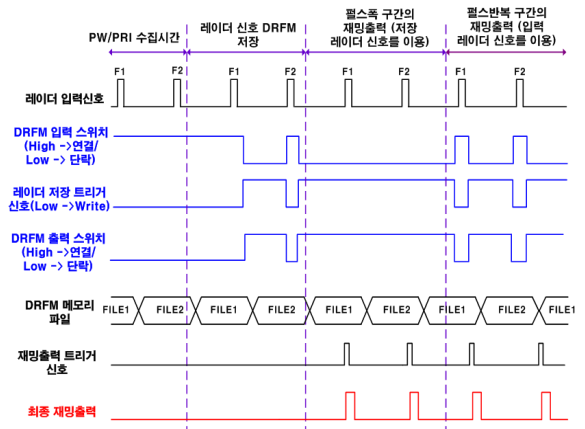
PW/PRI 수집시간

레이더 신호 DRFM 저장

펄스폭 구간의 재밍출력 (저장 레이더 신호를 이용)

펄스반복 구간의 재밍출력 (입력 레이더 신호를 이용)

F1 F2 F1 F2 F1 F2 F1 F2

레이더 입력신호

DRFM 입력 스위치 (High ->연결/ Low -> 단락)

레이더 저장 트리거 신호(Low ->Write)

DRFM 출력 스위치 (High ->연결/ Low -> 단락)

DRFM 메모리 파일

FILE1 FILE2 FILE1 FILE2 FILE1 FILE2 FILE1 FILE2 FILE1

재밍출력 트리거 신호

최종 재밍출력